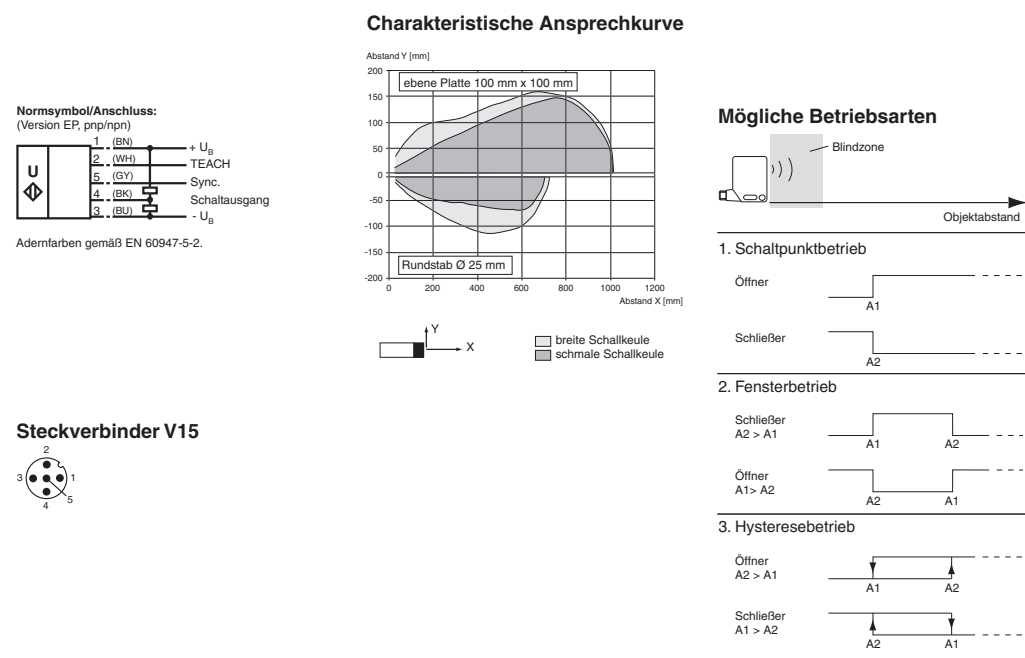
Charakteristische Ansprechkurve

Normsymbol/Anschluss:
(Version EP, pnp/npn)

U

1 (BN) + $U_B$
2 (WH) TEACH
5 (GY) Sync.
4 (BK) Schaltausgang
3 (BU) - $U_B$

Adernfarben gemäß EN 60947-5-2.

Abstand Y [mm]
200
150
100
50
0
-50
-100
-150
-200
ebene Platte 100 mm x 100 mm
Rundstab Ø 25 mm
0 200 400 600 800 1000 1200
Abstand X [mm]

Y
X

breite Schallkeule
schmale Schallkeule

Mögliche Betriebsarten

Blindzone
Objektabstand

1. Schaltpunktbetrieb
Öffner
A1
Schließer
A2

2. Fensterbetrieb
Schließer
A2 > A1
A1 A2
Öffner
A1> A2
A2 A1

3. Hysteresebetrieb
Öffner
A2 > A1
A1 A2
Schließer
A1 > A2
A2 A1

Steckverbinder V15
2
3 1
4 5